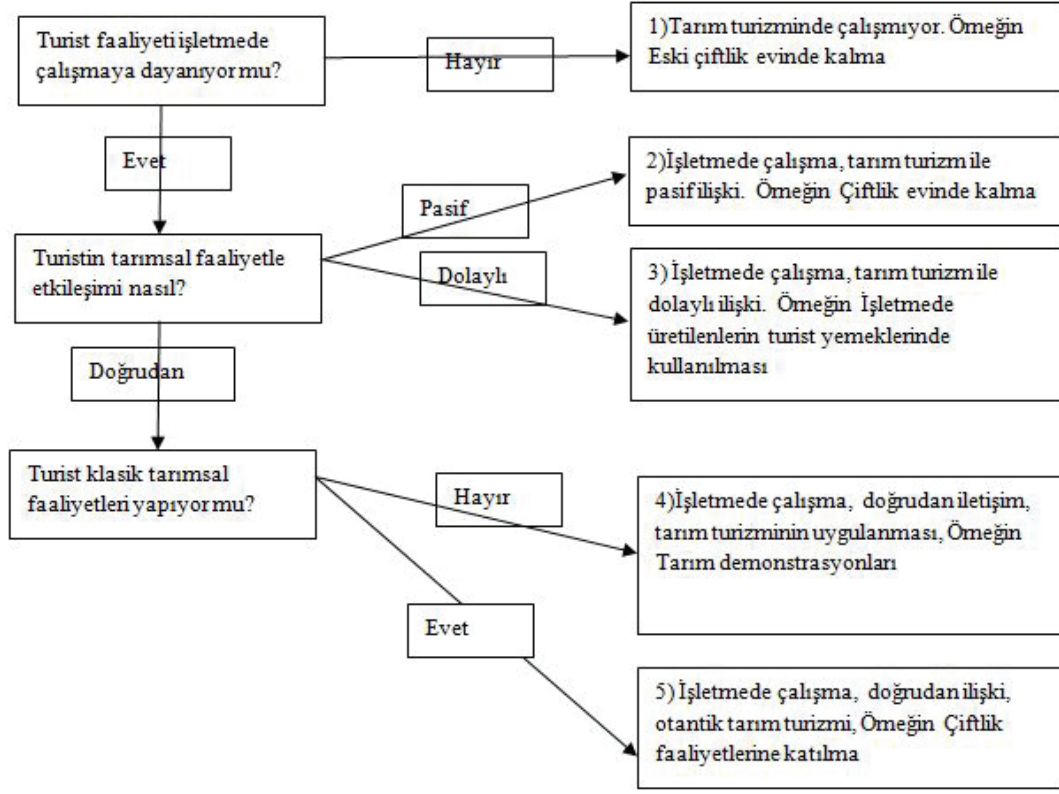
Turist faaliyeti işletmede çalışmaya dayanıyor mu?

Hayır

1)Tarım turizminde çalışmıyor. Örneğin Eski çiftlik evinde kalma

Evet

Pasif

2)İşletmede çalışma, tarım turizm ile pasif ilişki. Örneğin Çiftlik evinde kalma

Turistin tarımsal faaliyetle etkileşimi nasıl?

Dolaylı

3) İşletmede çalışma, tarım turizm ile dolaylı ilişki. Örneğin İşletmede üretilenlerin turist yemeklerinde kullanılması

Doğrudan

Turist klasik tarımsal faaliyetleri yapıyor mu?

Hayır

4)İşletmede çalışma, doğrudan iletişim, tarım turizminin uygulanması, Örneğin Tarım demonstrasyonları

Evet

5) İşletmede çalışma, doğrudan ilişki, otantik tarım turizmi, Örneğin Çiftlik faaliyetlerine katılma